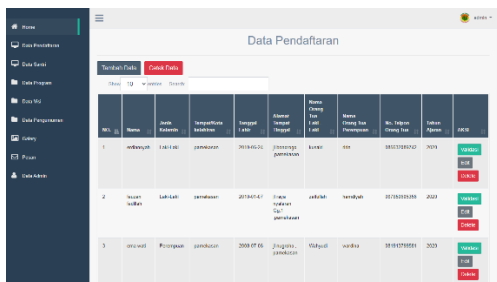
Home
Data Pendaftaran
Data Santri
Data Program
Data Wali
Data Pengumuman
Galery
Pesan
Data Admin

admin

Data Pendaftaran

Tambah Data
Cetak Data

Show 10 entries Search:

| NO. | Nama | Jenis Kelamin | Tempat/Kota kelahiran | Tanggal Lahir | Alamat Tempat Tinggal | Nama Orang Tua Laki Laki | Nama Orang Tua Perempuan | No. Telpon Orang Tua | Tahun Ajaran | AKSI |
|---|---|---|---|---|---|---|---|---|---|---|
| 1 | erdiansyah | Laki-Laki | pamekasan | 2019-05-31 | jlnorongs pamekasan | kurnial | tina | 081272385742 | 2021 | Validasi Edit Delete |
| 2 | lassan nadlan | Laki-Laki | pamekasan | 2019-07-17 | Jl.raya nyalaran Opo pamekasan | saifullah | hamdiyah | 087852615359 | 2023 | Validasi Edit Delete |
| 3 | ovia wati | Perempuan | pamekasan | 2008-07-06 | jl.nugroho pamekasan | Wahyudi | wardina | 081643719851 | 2023 | Validasi Edit Delete |